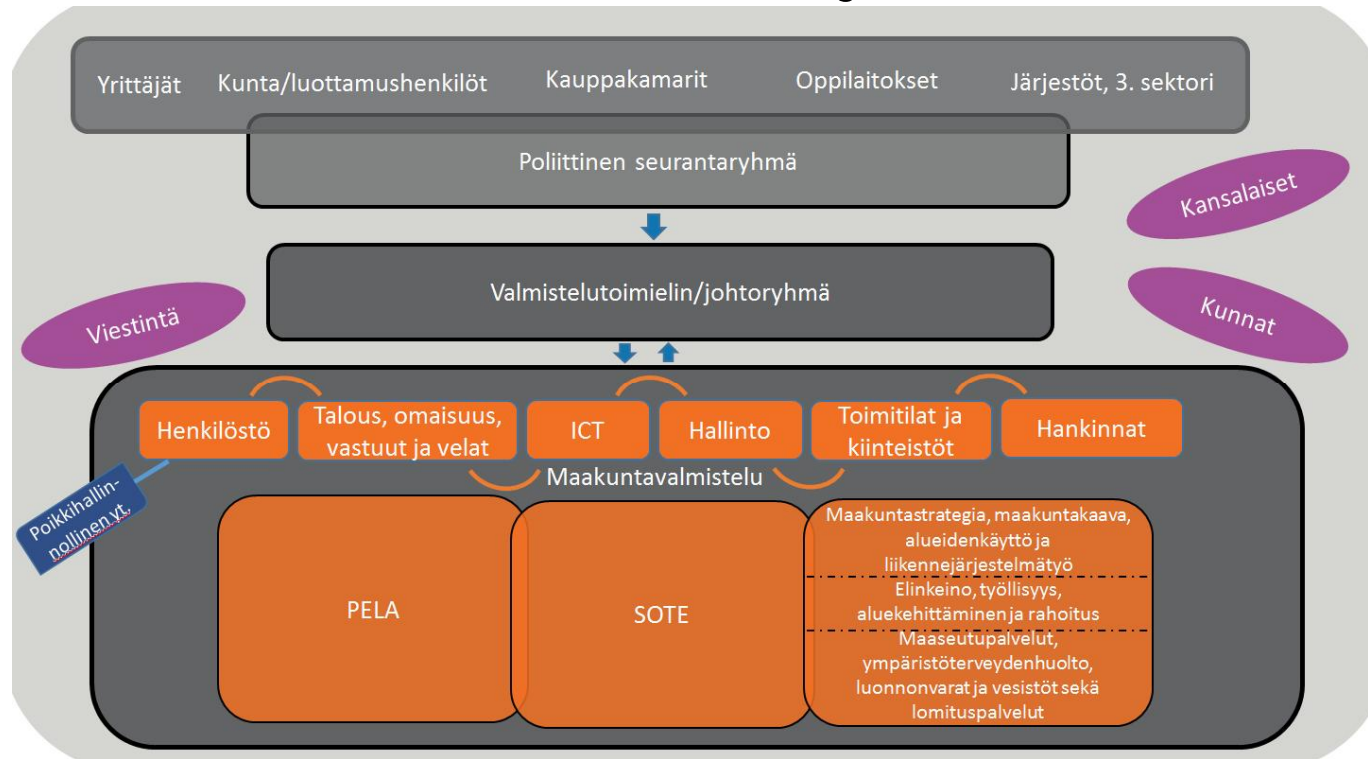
Yrittäjät Kunta/luottamushenkilöt Kauppakamarit Oppilaitokset Järjestöt, 3. sektori

Poliittinen seurantaryhmä

Kansalaiset

Valmistelutoimielin/johtoryhmä

Viestintä

Kunnat

Henkilöstö

Talous, omaisuus, vastuut ja velat

ICT

Hallinto

Toimitilat ja kiinteistöt

Hankinnat

Maakuntavalmistelu

Poikkihallinnollinen yt.

PELA

SOTE

Maakuntastrategia, maakuntakaava, alueidenkäyttö ja liikennejärjestelmätyö

Elinkeino, työllisyys, aluekehittäminen ja rahoitus

Maaseutupalvelut, ympäristöterveydenhuolto, luonnonvarat ja vesistöt sekä lomituspalvelut